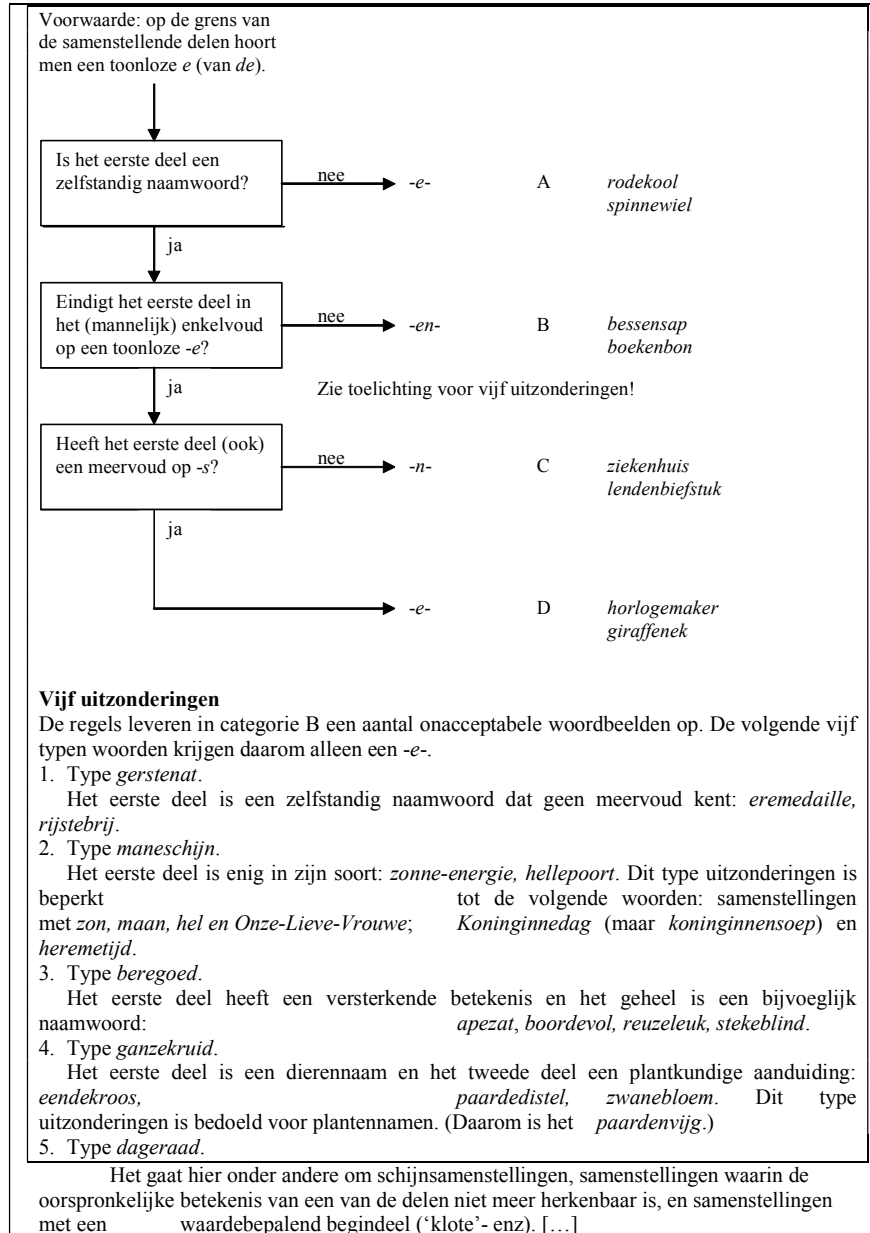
Voorwaarde: op de grens van de samenstellende delen hoort men een toonloze *e* (van *de*).

Is het eerste deel een zelfstandig naamwoord?

nee → -e- A *rodekool spinnewiel*

ja

Eindigt het eerste deel in het (mannelijk) enkelvoud op een toonloze *-e*?

nee → -en- B *bessensap boekenbon*

ja

Zie toelichting voor vijf uitzonderingen!

Heeft het eerste deel (ook) een meervoud op *-s*?

nee → -n- C *ziekenhuis lendenbiefstuk*

ja

→ -e- D *horlogemaker giraffenek*

**Vijf uitzonderingen**
De regels leveren in categorie B een aantal onacceptabele woordbeelden op. De volgende vijf typen woorden krijgen daarom alleen een *-e-*.
1. Type *gerstenat*.
Het eerste deel is een zelfstandig naamwoord dat geen meervoud kent: *eremedaille, rijstebrij*.
2. Type *maneschijn*.
Het eerste deel is enig in zijn soort: *zonne-energie, hellepoort*. Dit type uitzonderingen is beperkt tot de volgende woorden: samenstellingen met *zon, maan, hel en Onze-Lieve-Vrouwe*; *Koninginnedag* (maar *koninginnensoep*) en *heremetijd*.
3. Type *beregoed*.
Het eerste deel heeft een versterkende betekenis en het geheel is een bijvoeglijk naamwoord: *apezat*, *boordevol, reuzeleuk, stekeblind*.
4. Type *ganzekruid*.
Het eerste deel is een dierennaam en het tweede deel een plantkundige aanduiding: *eendekroos, paardedistel, zwanebloem*. Dit type uitzonderingen is bedoeld voor plantennamen. (Daarom is het *paardenvijg*.)
5. Type *dageraad*.
Het gaat hier onder andere om schijnsamenstellingen, samenstellingen waarin de oorspronkelijke betekenis van een van de delen niet meer herkenbaar is, en samenstellingen met een waardebepalend begindeel ('klote'- enz). […]